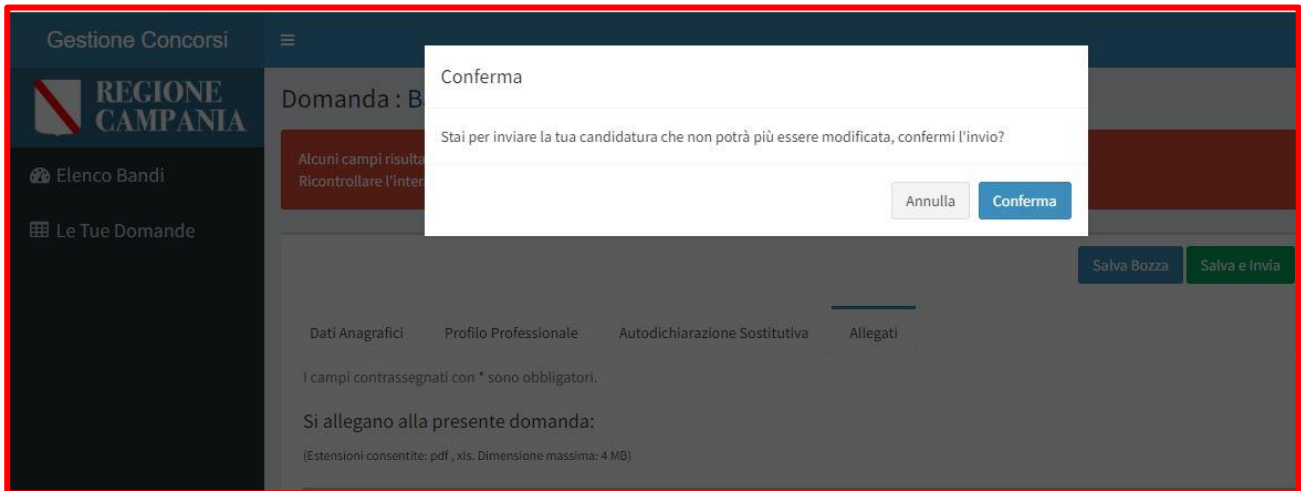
Gestione Concorsi

≡

REGIONE CAMPANIA

Elenco Bandi

Le Tue Domande

Domanda : B

Alcuni campi risulta
Ricontrollare l'inter

Conferma

Stai per inviare la tua candidatura che non potrà più essere modificata, confermi l'invio?

Annulla

Conferma

Salva Bozza

Salva e Invia

Dati Anagrafici

Profilo Professionale

Autodichiarazione Sostitutiva

Allegati

I campi contrassegnati con * sono obbligatori.

Si allegano alla presente domanda:

(Estensioni consentite: pdf , xls. Dimensione massima: 4 MB)